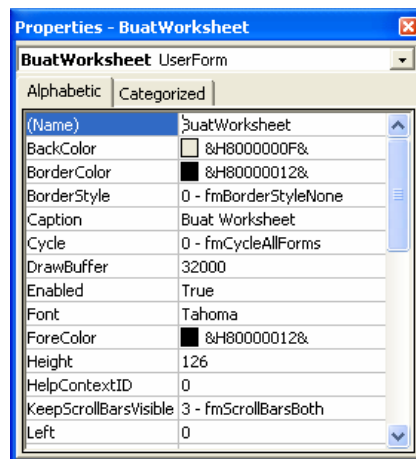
Properties - BuatWorksheet

BuatWorksheet UserForm

Alphabetic | Categorized

| (Name) | BuatWorksheet |
|---|---|
| BackColor | &H8000000F& |
| BorderColor | &H80000012& |
| BorderStyle | 0 - fmBorderStyleNone |
| Caption | Buat Worksheet |
| Cycle | 0 - fmCycleAllForms |
| DrawBuffer | 32000 |
| Enabled | True |
| Font | Tahoma |
| ForeColor | &H80000012& |
| Height | 126 |
| HelpContextID | 0 |
| KeepScrollBarsVisible | 3 - fmScrollBarsBoth |
| Left | 0 |